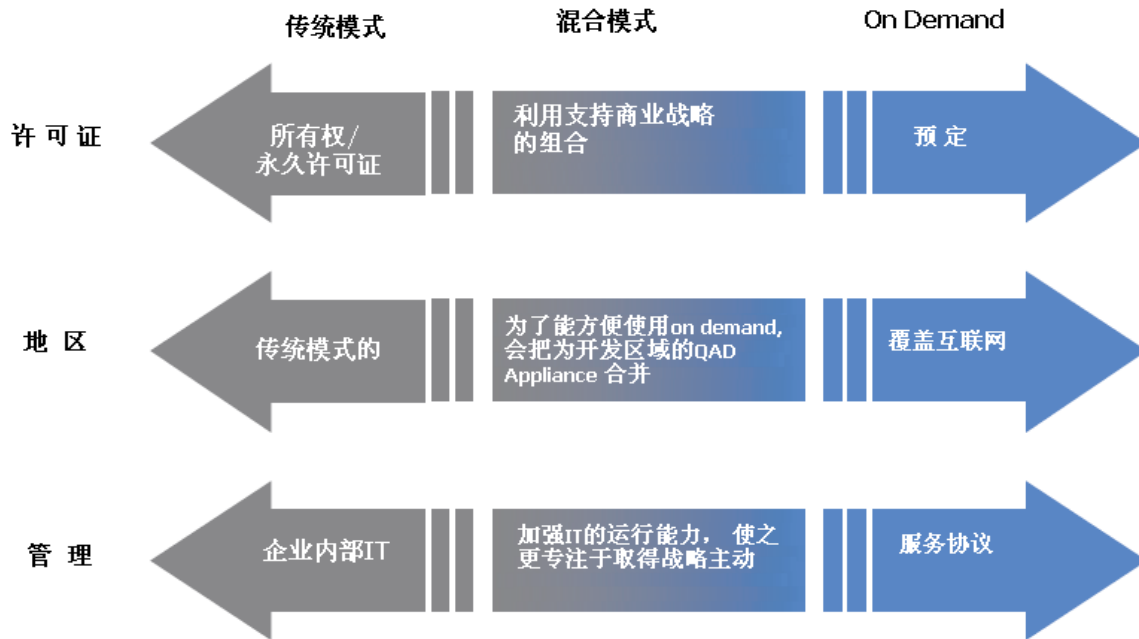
传统模式

混合模式

On Demand

许可证

所有权/
永久许可证

利用支持商业战略
的组合

预定

地区

传统模式的

为了能方便使用on demand,
会把为开发区域的QAD
Appliance 合并

覆盖互联网

管理

企业内部IT

加强IT的运行能力，使之
更专注于取得战略主动

服务协议